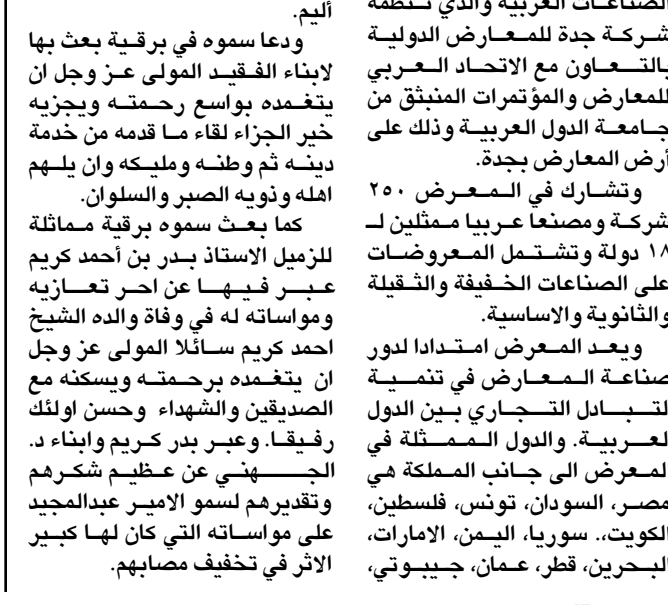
الصناعات العربية والذي تنظمه شركة جدة للمعارض الدولية بالتعاون مع الاتحاد العربي للمعارض والمؤتمرات المنبثق من جامعة الدول العربية وذلك على أرض المعارض بجدة.

وتشارك في المعرض ٢٥٠ شركة ومصنعا عربيا ممثلين لـ ١٨ دولة وتشتمل المعروضات على الصناعات الخفيفة والثقيلة والثانوية والاساسية.

ويعد المعرض امتدادا لدور صناعة المعارض في تنمية التبادل التجاري بين الدول العربية. والدول الممثلة في المعرض الى جانب المملكة هي مصر، السودان، تونس، فلسطين، الكويت،. سوريا، اليمن، الامارات، البحرين، قطر، عمان، جيبوتي،

أليم.

ودعا سموه في برقية بعث بها لابناء الفقيد المولى عز وجل ان يتغمده بواسع رحمته ويجزيه خير الجزاء لقاء ما قدمه من خدمة دينه ثم وطنه ومليكه وان يلهم اهله وذويه الصبر والسلوان.

كما بعث سموه برقية مماثلة للزميل الاستاذ بدر بن أحمد كريم عبر فيها عن احر تعازيه ومواساته له في وفاة والده الشيخ احمد كريم سائلا المولى عز وجل ان يتغمده برحمته ويسكنه مع الصديقين والشهداء وحسن اولئك رفيقا. وعبر بدر كريم وابناء د. الجهني عن عظيم شكرهم وتقديرهم لسمو الامير عبدالمجيد على مواساته التي كان لها كبير الاثر في تخفيف مصابهم.